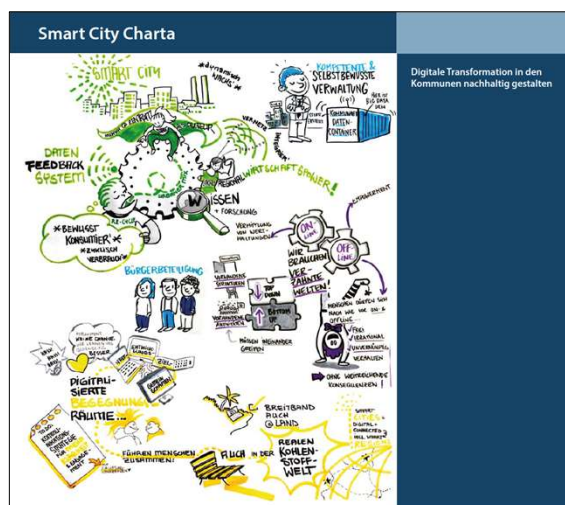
Smart City Charta

Digitale Transformation in den Kommunen nachhaltig gestalten

SMART CITY

#HYBRIDES HANDELN

KOMPETENTE & SELBSTBEWUSSTE VERWALTUNG

HERR ÜBER BIG DATA

KOMMUNALER DATEN CONTAINER

DATEN FEEDBACK SYSTEM

VERNETZEN

REGIONAL WIRTSCHAFT STÄRKEN!

WISSEN + FORSCHUNG

#BEWUSST KONSUMIEREN# #ZWISCHEN VERBRAUCH#

RE-USE

VERKNÜPFUNG VON WERTHALTUNGEN

ON LINE

OFF LINE

WIR BRAUCHEN VERZAHNTE WELTEN!

BÜRGERBETEILIGUNG

TOP DOWN

BOTTOM UP

MÜSSEN INEINANDER GREIFEN

FRAGEN SIND ANTWORTEN

DIGITALISIERTE BEGEGNUNGS RÄUME...

FÜHREN MENSCHEN ZUSAMMEN!

BREITBAND AUCH @ LAND

AUCH IN DER REALEN KOHLENSTOFF-WELT

ONE WEITERGEHENDE KONSEQUENZEN!

DIGITAL + CONNECTED ALL INCLUSIVE